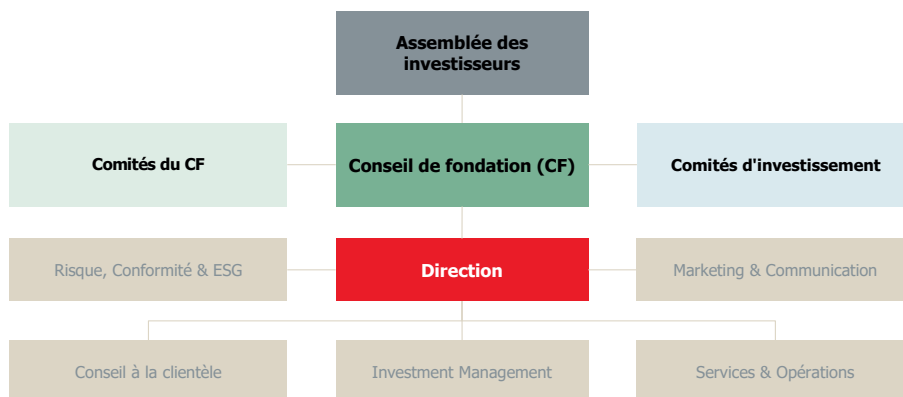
Assemblée des investisseurs

Comités du CF

Conseil de fondation (CF)

Comités d'investissement

Risque, Conformité & ESG

Direction

Marketing & Communication

Conseil à la clientèle

Investment Management

Services & Opérations